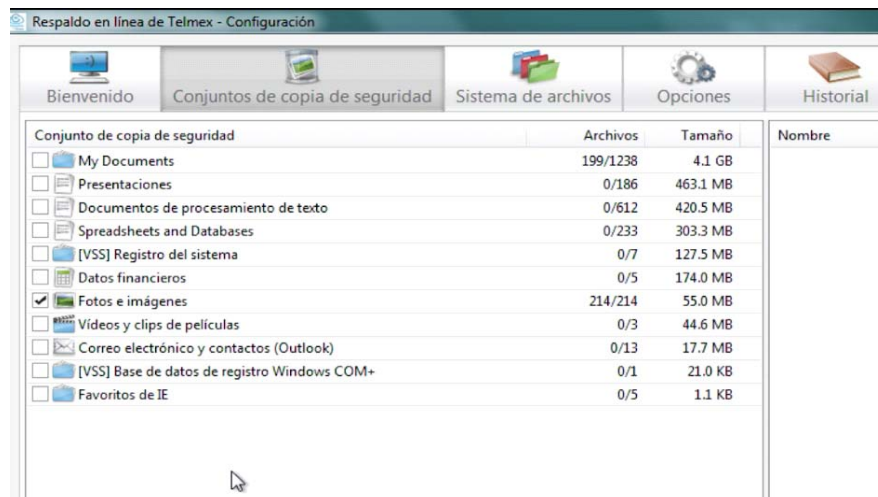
Respaldo en línea de Telmex - Configuración

Bienvenido
Conjuntos de copia de seguridad
Sistema de archivos
Opciones
Historial

| Conjunto de copia de seguridad | Archivos | Tamaño |
|---|---|---|
| My Documents | 199/1238 | 4.1 GB |
| Presentaciones | 0/186 | 463.1 MB |
| Documentos de procesamiento de texto | 0/612 | 420.5 MB |
| Spreadsheets and Databases | 0/233 | 303.3 MB |
| [VSS] Registro del sistema | 0/7 | 127.5 MB |
| Datos financieros | 0/5 | 174.0 MB |
| ✔ Fotos e imágenes | 214/214 | 55.0 MB |
| Vídeos y clips de películas | 0/3 | 44.6 MB |
| Correo electrónico y contactos (Outlook) | 0/13 | 17.7 MB |
| [VSS] Base de datos de registro Windows COM+ | 0/1 | 21.0 KB |
| Favoritos de IE | 0/5 | 1.1 KB |

Nombre